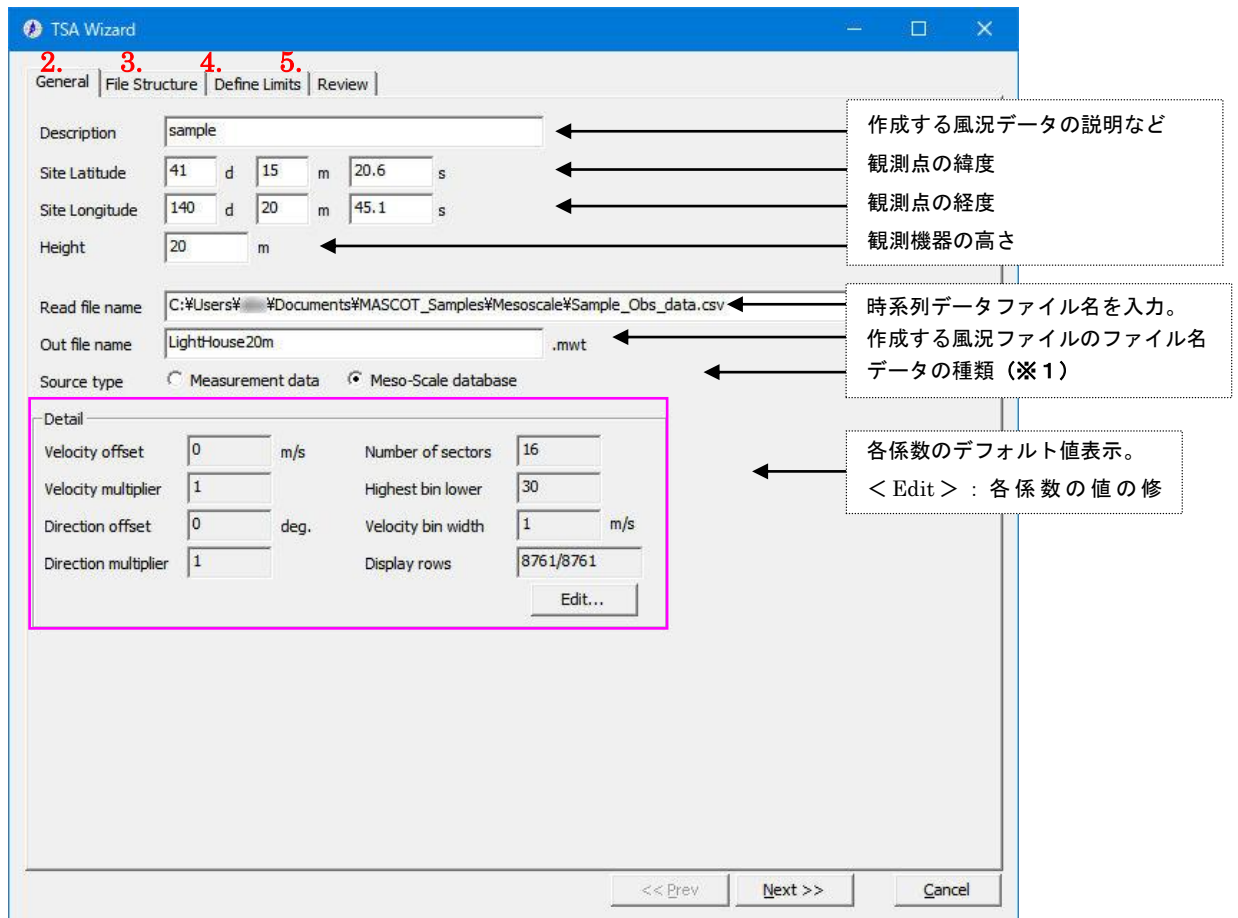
TSA Wizard

2. 3. 4. 5.

General | File Structure | Define Limits | Review

Description sample
Site Latitude 41 d 15 m 20.6 s
Site Longitude 140 d 20 m 45.1 s
Height 20 m

作成する風況データの説明など
観測点の緯度
観測点の経度
観測機器の高さ

Read file name C:¥Users¥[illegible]¥Documents¥MASCOT_Samples¥Mesoscale¥Sample_Obs_data.csv
Out file name LightHouse20m .mwt
Source type ○ Measurement data ◉ Meso-Scale database

時系列データファイル名を入力。
作成する風況ファイルのファイル名
データの種類（※1）

Detail

| | | | |
|---|---|---|---|
| Velocity offset | 0 m/s | Number of sectors | 16 |
| Velocity multiplier | 1 | Highest bin lower | 30 |
| Direction offset | 0 deg. | Velocity bin width | 1 m/s |
| Direction multiplier | 1 | Display rows | 8761/8761 |

Edit...

各係数のデフォルト値表示。
＜Edit＞：各係数の値の修

<< Prev Next >> Cancel